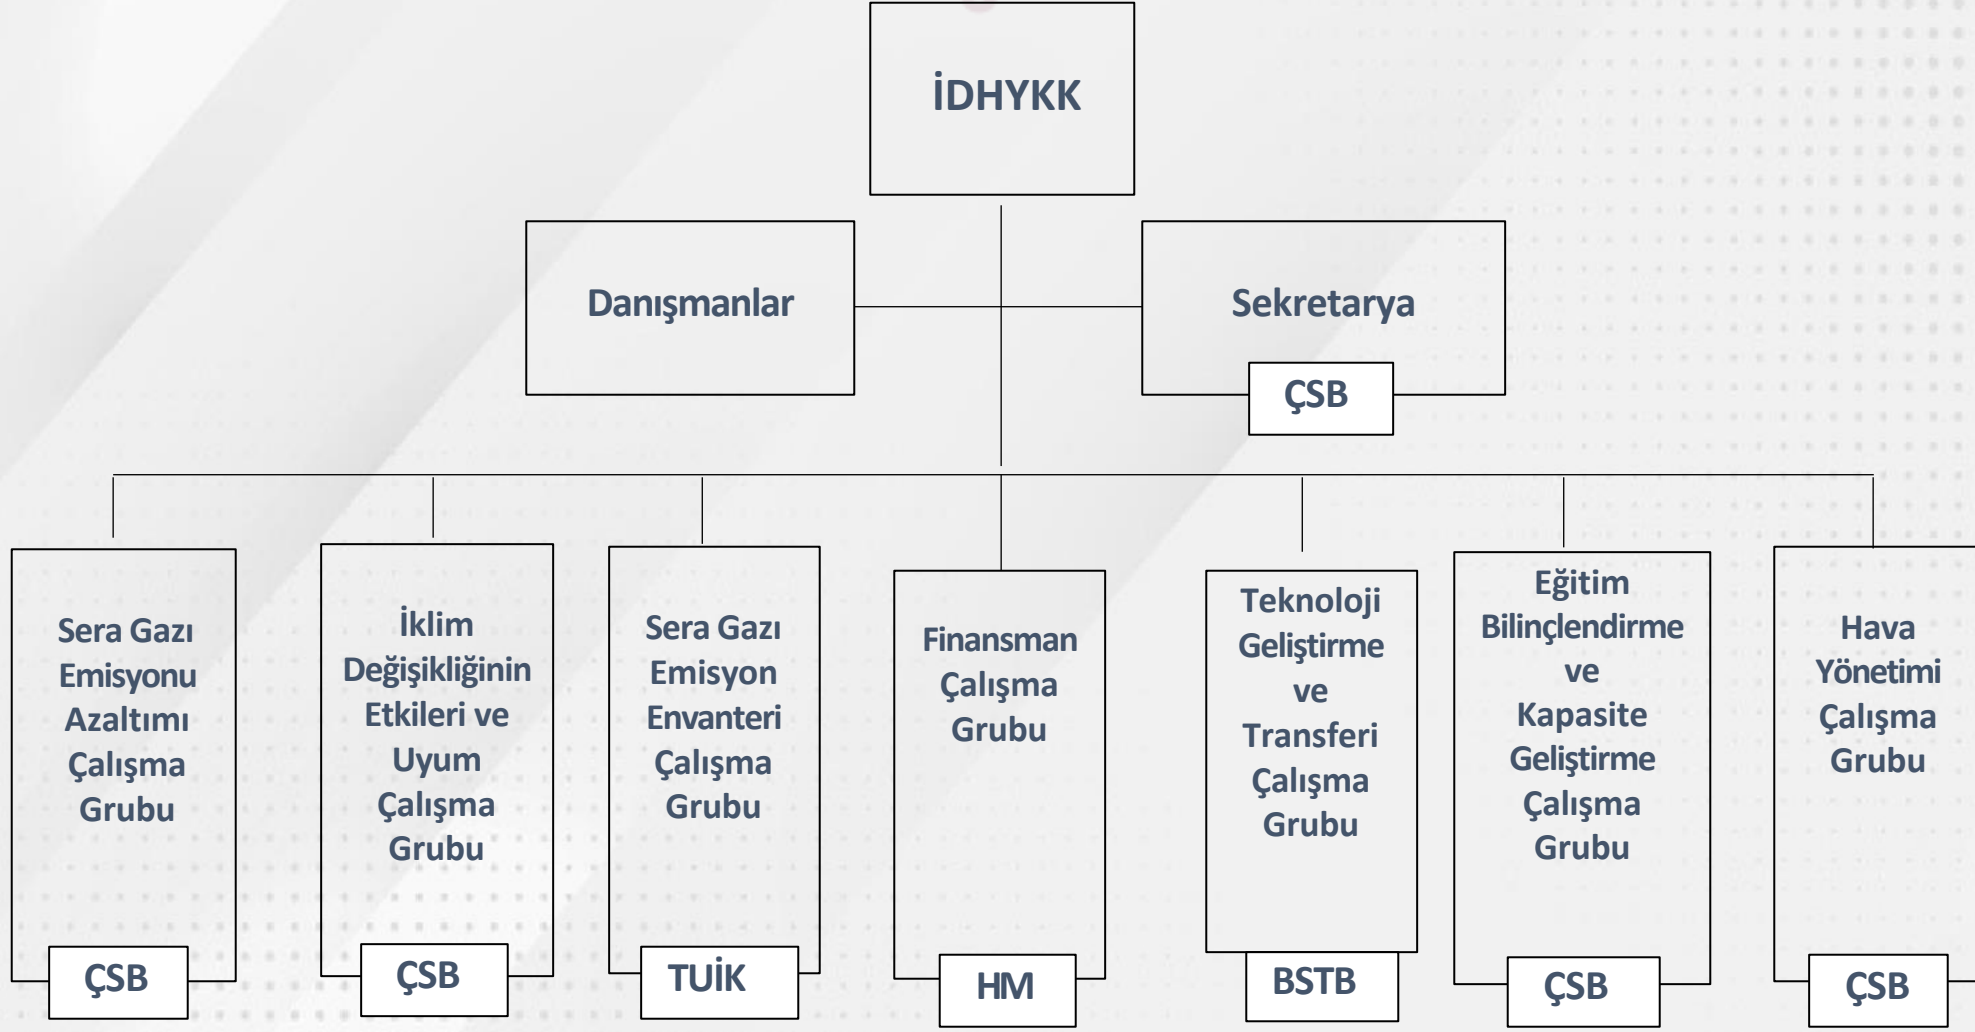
İDHYKK

Danışmanlar

Sekretarya

ÇSB

Sera Gazı Emisyonu Azaltımı Çalışma Grubu

ÇSB

İklim Değişikliğinin Etkileri ve Uyum Çalışma Grubu

ÇSB

Sera Gazı Emisyon Envanteri Çalışma Grubu

TUİK

Finansman Çalışma Grubu

HM

Teknoloji Geliştirme ve Transferi Çalışma Grubu

BSTB

Eğitim Bilinçlendirme ve Kapasite Geliştirme Çalışma Grubu

ÇSB

Hava Yönetimi Çalışma Grubu

ÇSB